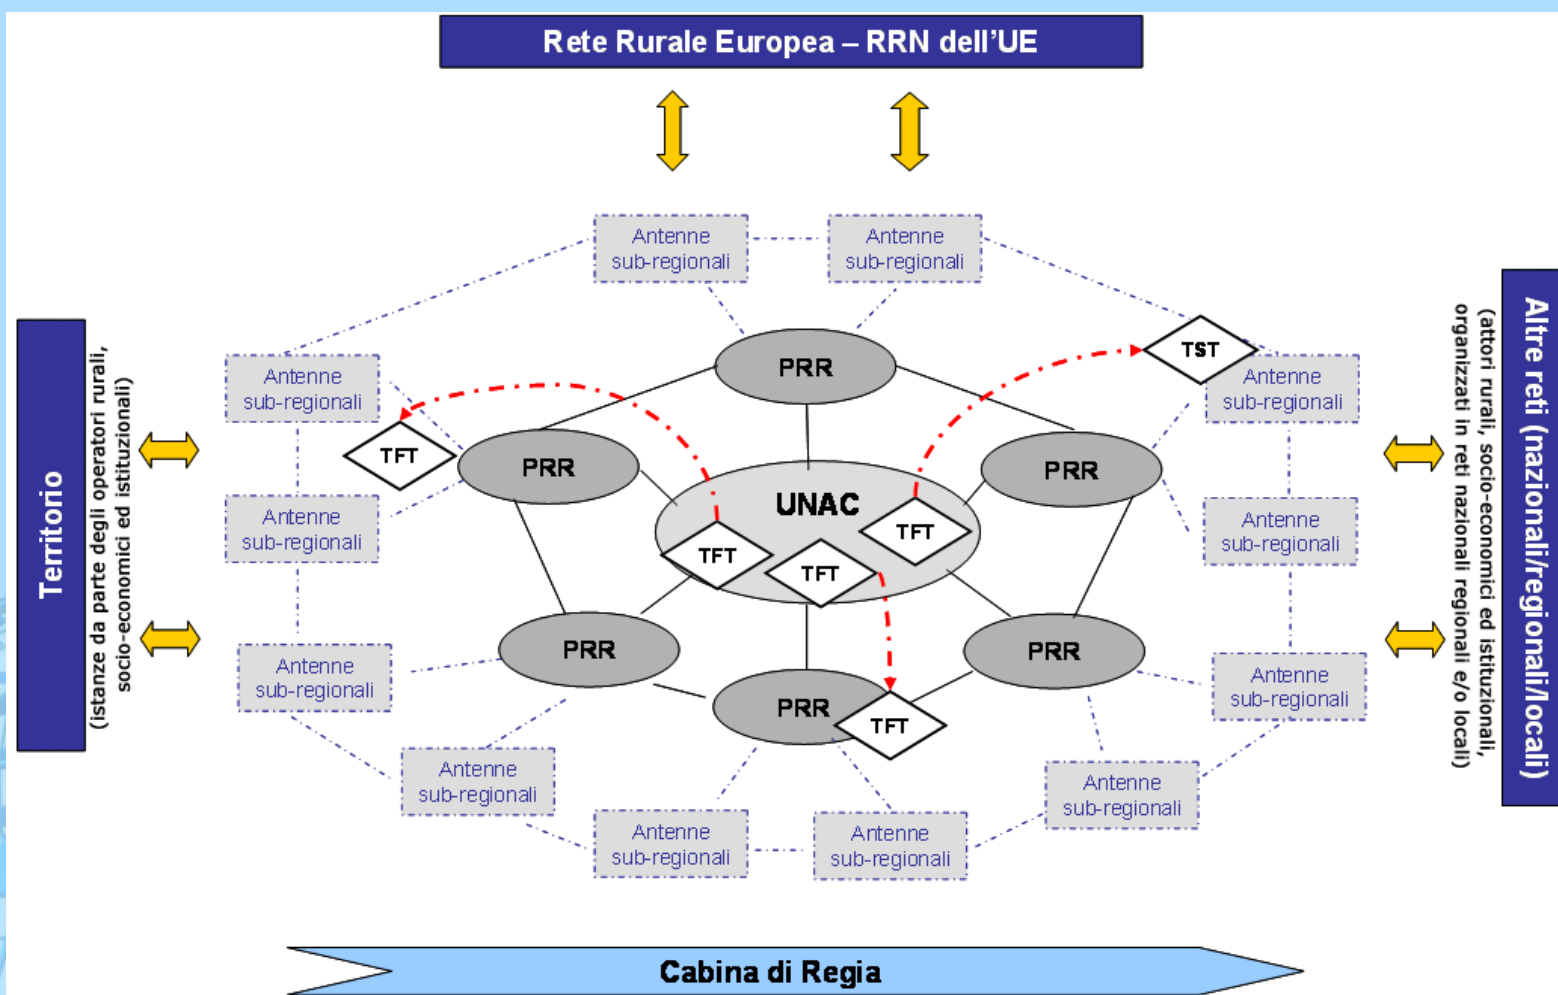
Rete Rurale Europea – RRN dell'UE

Antenne sub-regionali

Antenne sub-regionali

Territorio

(istanze da parte degli operatori rurali, socio-economici ed istituzionali)

Antenne sub-regionali

TFT

Antenne sub-regionali

PRR

PRR

UNAC

TFT

TFT

TFT

TST

PRR

Antenne sub-regionali

Antenne sub-regionali

Altre reti (nazionali/regionali/locali)

(attori rurali, socio-economici ed istituzionali, organizzati in reti nazionali regionali e/o locali)

PRR

PRR

PRR

TFT

Antenne sub-regionali

Antenne sub-regionali

Antenne sub-regionali

Antenne sub-regionali

Antenne sub-regionali

Antenne sub-regionali

Cabina di Regia